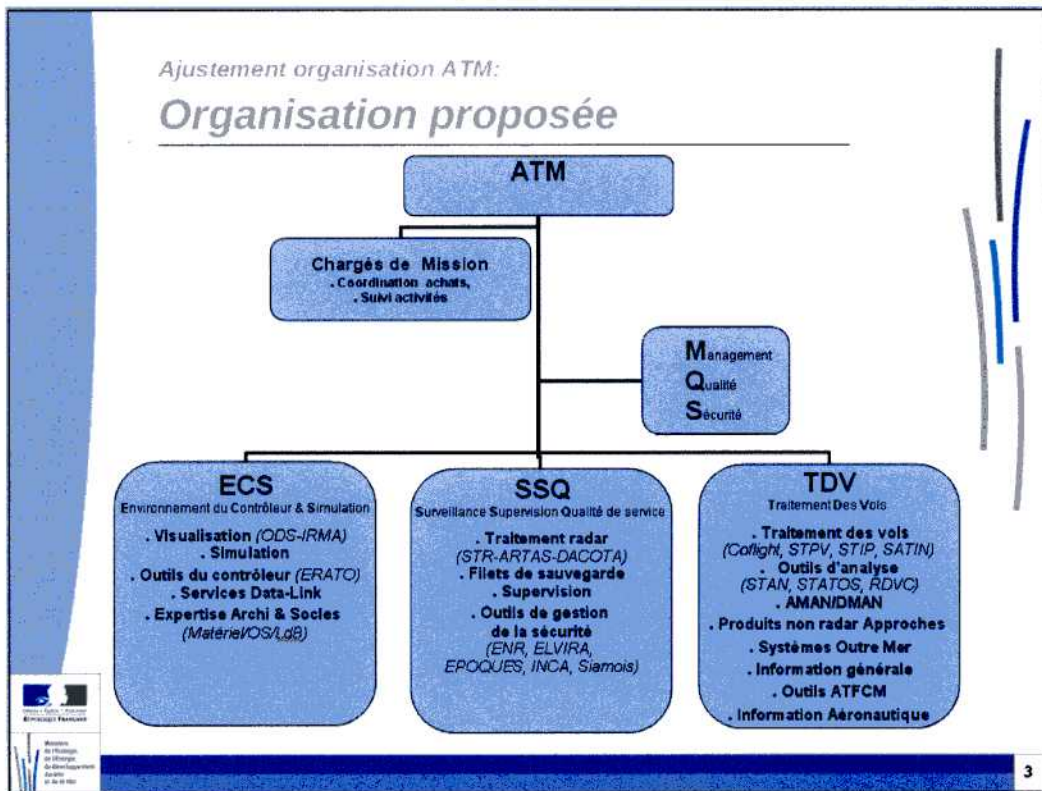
Ajustement organisation ATM:

Organisation proposée

ATM

Chargés de Mission
. Coordination achats,
. Suivi activités

Management
Qualité
Sécurité

ECS
Environnement du Contrôleur & Simulation
. Visualisation (ODS-IRMA)
. Simulation
. Outils du contrôleur (ERATO)
. Services Data-Link
. Expertise Archi & Socles
(Matériel/OS/LdB)

SSQ
Surveillance Supervision Qualité de service
. Traitement radar
(STR-ARTAS-DACOTA)
. Filets de sauvegarde
. Supervision
. Outils de gestion de la sécurité
(ENR, ELVIRA, EPOQUES, INCA, Siamois)

TDV
Traitement Des Vols
. Traitement des vols
(Coflight, STPV, STIP, SATIN)
. Outils d'analyse
(STAN, STATOS, RDVC)
. AMAN/DMAN
. Produits non radar Approches
. Systèmes Outre Mer
. Information générale
. Outils ATFCM
. Information Aéronautique

Liberté • Égalité • Fraternité
République Française

Ministère de l'Écologie du Développement durable et de la Mer

3